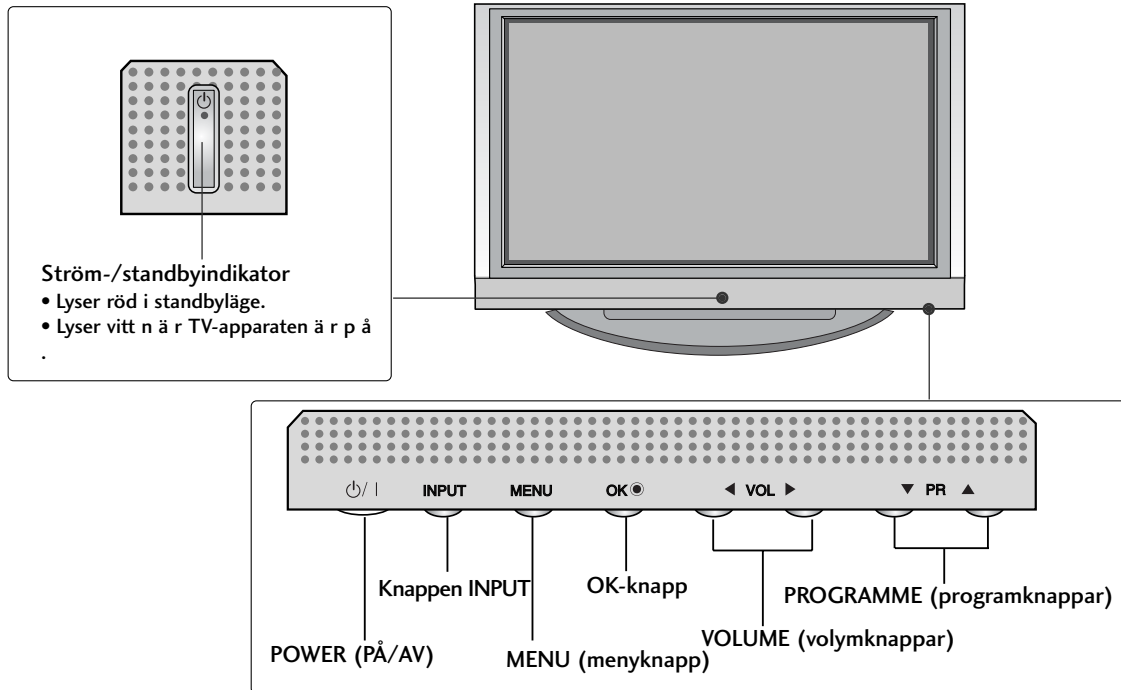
⏻

Ström-/standbyindikator
• Lyser röd i standbyläge.
• Lyser vitt n ä r TV-apparaten ä r p å
.

⏻/ I INPUT MENU OK◉ ◀ VOL ▶ ▼ PR ▲

Knappen INPUT

OK-knapp

PROGRAMME (programknappar)

VOLUME (volymknappar)

POWER (PÅ/AV)

MENU (menyknapp)